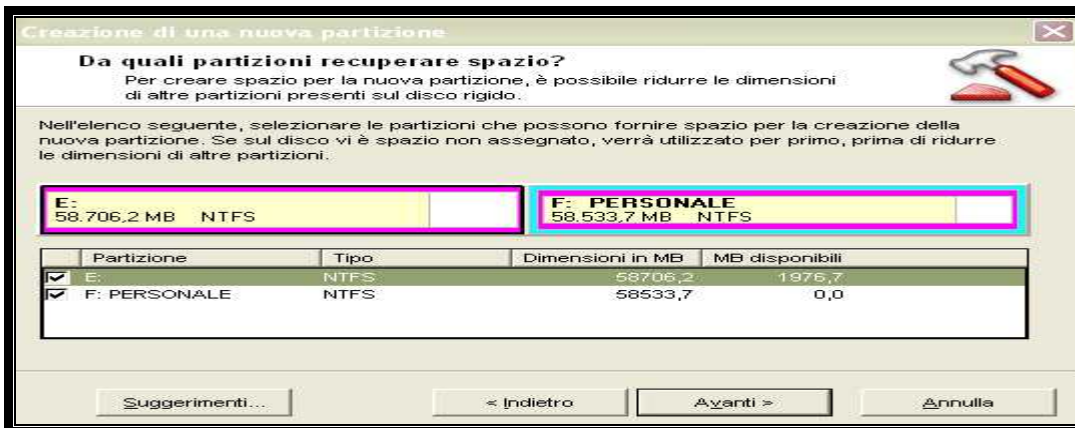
Creazione di una nuova partizione

Da quali partizioni recuperare spazio?

Per creare spazio per la nuova partizione, è possibile ridurre le dimensioni di altre partizioni presenti sul disco rigido.

Nell'elenco seguente, selezionare le partizioni che possono fornire spazio per la creazione della nuova partizione. Se sul disco vi è spazio non assegnato, verrà utilizzato per primo, prima di ridurre le dimensioni di altre partizioni.

E:
58.706,2 MB NTFS

F: PERSONALE
58.533,7 MB NTFS

| | Partizione | Tipo | Dimensioni in MB | MB disponibili |
|---|---|---|---|---|
| ☑ | E: | NTFS | 58706,2 | 1976,7 |
| ☑ | F: PERSONALE | NTFS | 58533,7 | 0,0 |

Suggerimenti... « Indietro Avanti » Annulla